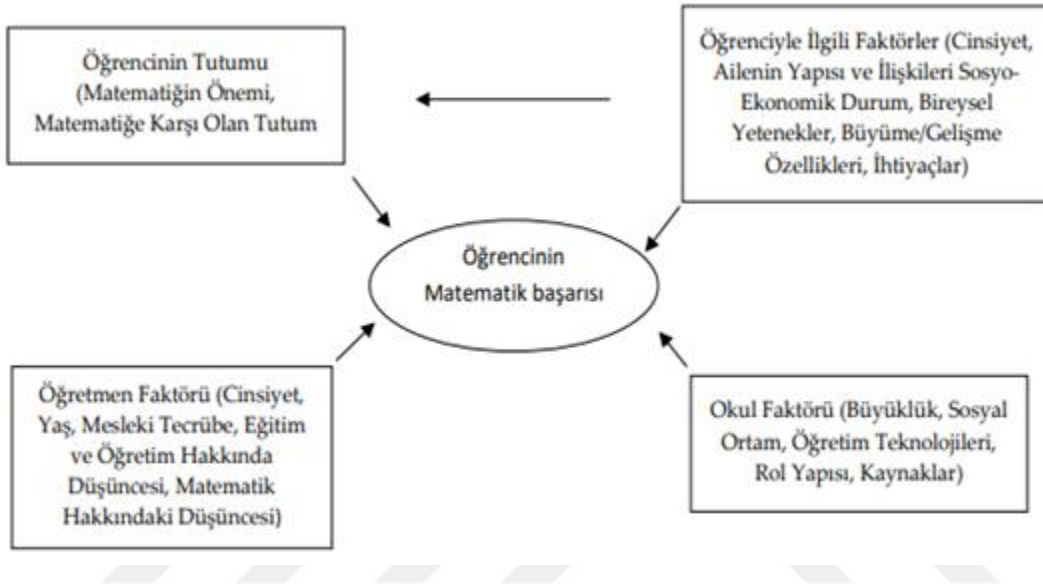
Öğrencinin Tutumu (Matematiğin Önemi, Matematiğe Karşı Olan Tutum

Öğrenciyle İlgili Faktörler (Cinsiyet, Ailenin Yapısı ve İlişkileri Sosyo-Ekonomik Durum, Bireysel Yetenekler, Büyüme/Gelişme Özellikleri, İhtiyaçlar)

Öğrencinin Matematik başarısı

Öğretmen Faktörü (Cinsiyet, Yaş, Mesleki Tecrübe, Eğitim ve Öğretim Hakkında Düşüncesi, Matematik Hakkındaki Düşüncesi)

Okul Faktörü (Büyüklük, Sosyal Ortam, Öğretim Teknolojileri, Rol Yapısı, Kaynaklar)